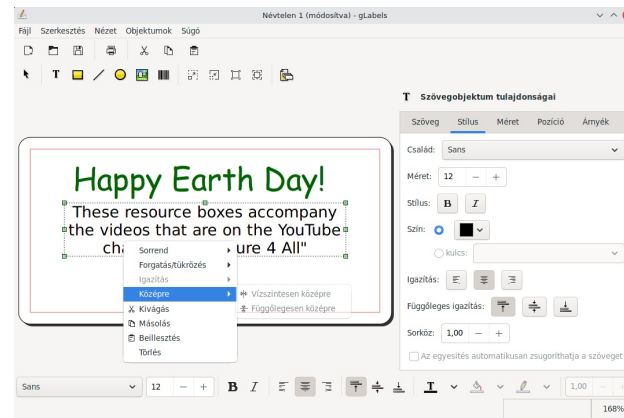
Névtelen 1 (módosítva) - gLabels

Fájl Szerkesztés Nézet Objektumok Súgó

Happy Earth Day!

These resource boxes accompany the videos that are on the YouTube cha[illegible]ure 4 All"

Sorrend
Forgatás/tükrözés
Igazítás
Középre
Kivágás
Másolás
Beillesztés
Törlés

Vízszintesen középre
Függőlegesen középre

Szövegobjektum tulajdonságai

Szöveg Stílus Méret Pozíció Árnyék

Család: Sans

Méret: 12 − +

Stílus: B I

Szín:

kulcs:

Igazítás:

Függőleges igazítás:

Sorköz: 1,00 − +

Az egyesítés automatikusan zsugoríthatja a szöveget

Sans 12 − + B I 1,00

168%